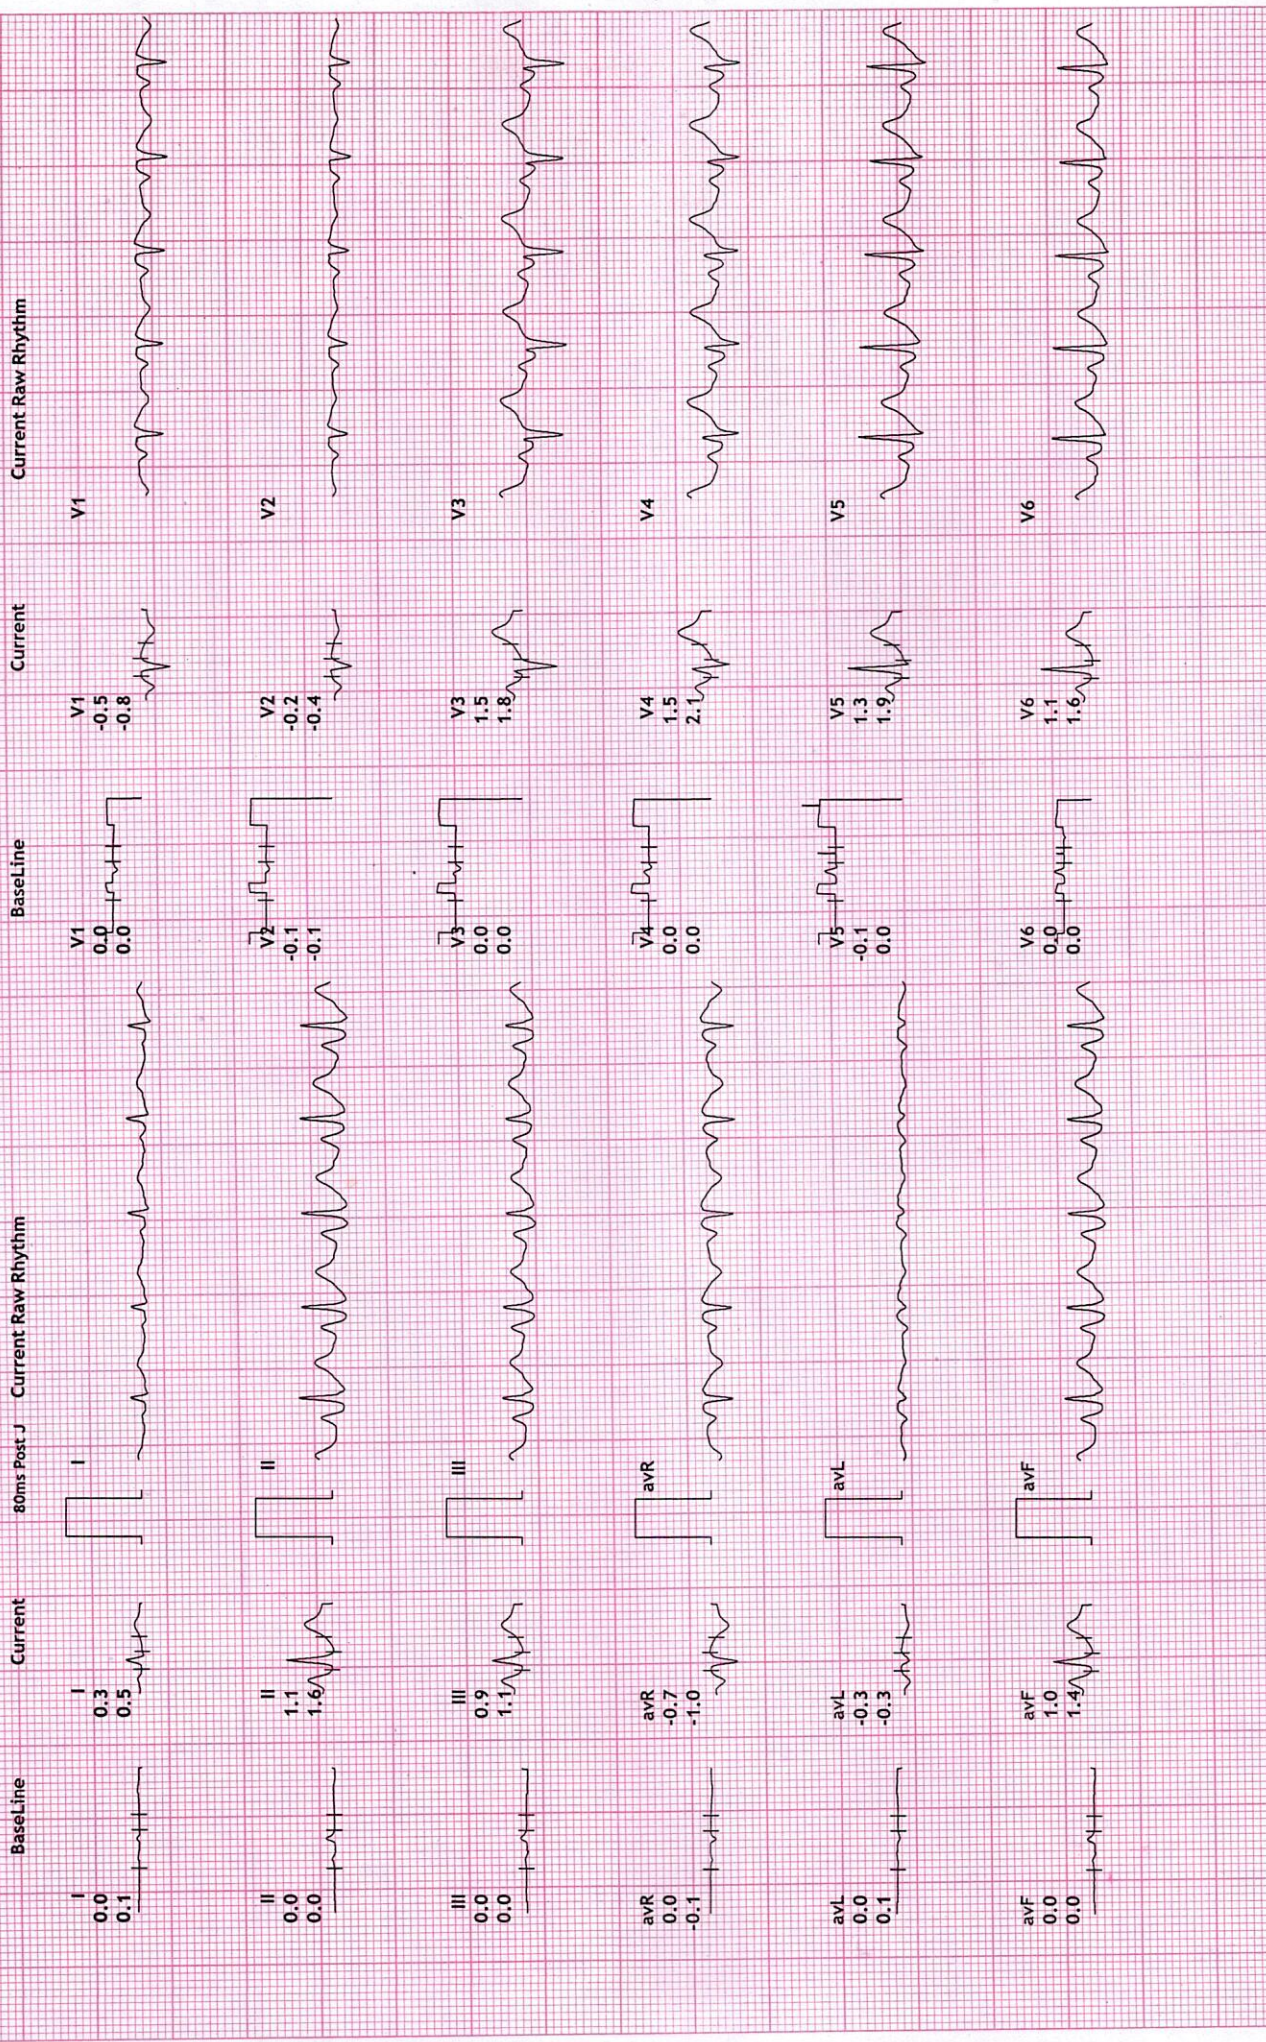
BaseLine

I
0.0
0.1

II
0.0
0.0

III
0.0
0.0

avR
0.0
-0.1

avL
0.0
0.1

avF
0.0
0.0

Current

I
0.3
0.5

II
1.1
1.6

III
0.9
1.1

avR
-0.7
-1.0

avL
-0.3
-0.3

avF
1.0
1.4

80ms Post J

Current Raw Rhythm

I

II

III

avR

avL

avF

BaseLine

V1
0.0
0.0

V2
-0.1
-0.1

V3
0.0
0.0

V4
0.0
0.0

V5
-0.1
0.0

V6
0.0
0.0

Current

V1
-0.5
-0.8

V2
-0.2
-0.4

V3
1.5
1.8

V4
1.5
2.1

V5
1.3
1.9

V6
1.1
1.6

Current Raw Rhythm

V1

V2

V3

V4

V5

V6